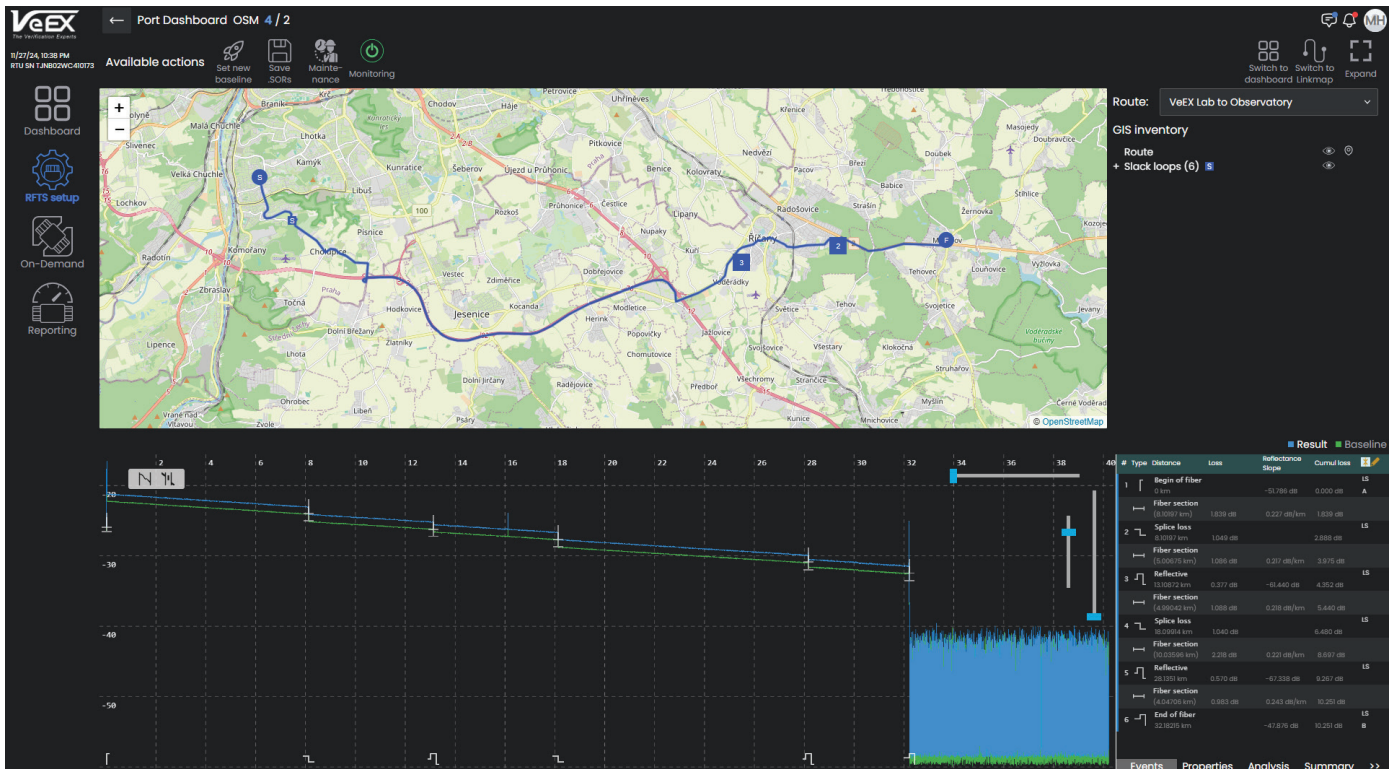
VeEX The Verification Experts

← Port Dashboard OSM 4 / 2

11/27/24, 10:38 PM
RTU SN TJNB02WC410173

Available actions
Set new baseline
Save .SORs
Maintenance
Monitoring

Switch to dashboard
Switch to Linkmap
Expand

MH

Dashboard
RFTS setup
On-Demand
Reporting

+
−

Route: VeEX Lab to Observatory

GIS inventory
Route
+ Slack loops (6) S

Malá Chuchle
Slivenec
Velká Chuchle
Lochkov
Radotín
Komořany
Zbraslav
Lipence
Vrané nad Vltavou
Zvole
Lhotka
Kamýk
Kunratice
Libuš
Šeberov
Újezd u Průhonic
Průhonice
Čestlice
Pitkovice
Petrovice
Uhříněves
Benice
Kolovraty
Nedvězí
Pacov
Radošovice
Strašín
Doubek
Masojedy
Doubravčice
Štíhlice
Žernovka
Kozojedy
Vyžlovka
Louňovice
Tehovec
Svojetice
Jevany
Vodérádské hory
Struharov
Myšlín
Černé Voděrady
Klokočná
Všestary
Tehov
Světice
Říčany
Voděrádky
Kuří
Nupaky
Lipany
Rozkoš
Písnice
Chodov
Vestec
Zdiměřice
Dobřejovice
Kocanda
Jesenice
Hodkovice
Točná
Dolní Břežany
Žlatníky
Lhota
Ohrobec
Dolní Jirčany
Libeň
Písaly
Radějovice
Herink
Modletice
Popovičky
Chomutovice
Jažlovice
Svojšovice
Předboř
Všechromy
Strančice
Kunice
Křč
Praha
100
S
F
2
3

© OpenStreetMap

Result Baseline

2 4 6 8 10 12 14 16 18 20 22 24 26 28 30 32 34 36 38 40
-20
-30
-40
-50

| # | Type | Distance | Loss | Reflectance Slope | Cumul loss | |
|---|---|---|---|---|---|---|
| 1 | | Begin of fiber 0 km | | -51.786 dB | 0.000 dB | LS A |
| | | Fiber section (8.10197 km) | 1.839 dB | 0.227 dB/km | 1.839 dB | |
| 2 | | Splice loss 8.10197 km | 1.049 dB | | 2.888 dB | LS |
| | | Fiber section (5.00675 km) | 1.086 dB | 0.217 dB/km | 3.975 dB | |
| 3 | | Reflective 13.10872 km | 0.377 dB | -61.440 dB | 4.352 dB | LS |
| | | Fiber section (4.99042 km) | 1.088 dB | 0.218 dB/km | 5.440 dB | |
| 4 | | Splice loss 18.09914 km | 1.040 dB | | 6.480 dB | LS |
| | | Fiber section (10.03596 km) | 2.218 dB | 0.221 dB/km | 8.697 dB | |
| 5 | | Reflective 28.1351 km | 0.570 dB | -67.338 dB | 9.267 dB | LS |
| | | Fiber section (4.04708 km) | 0.983 dB | 0.243 dB/km | 10.251 dB | |
| 6 | | End of fiber 32.18215 km | | -47.876 dB | 10.251 dB | LS B |

Events Properties Analysis Summary >>